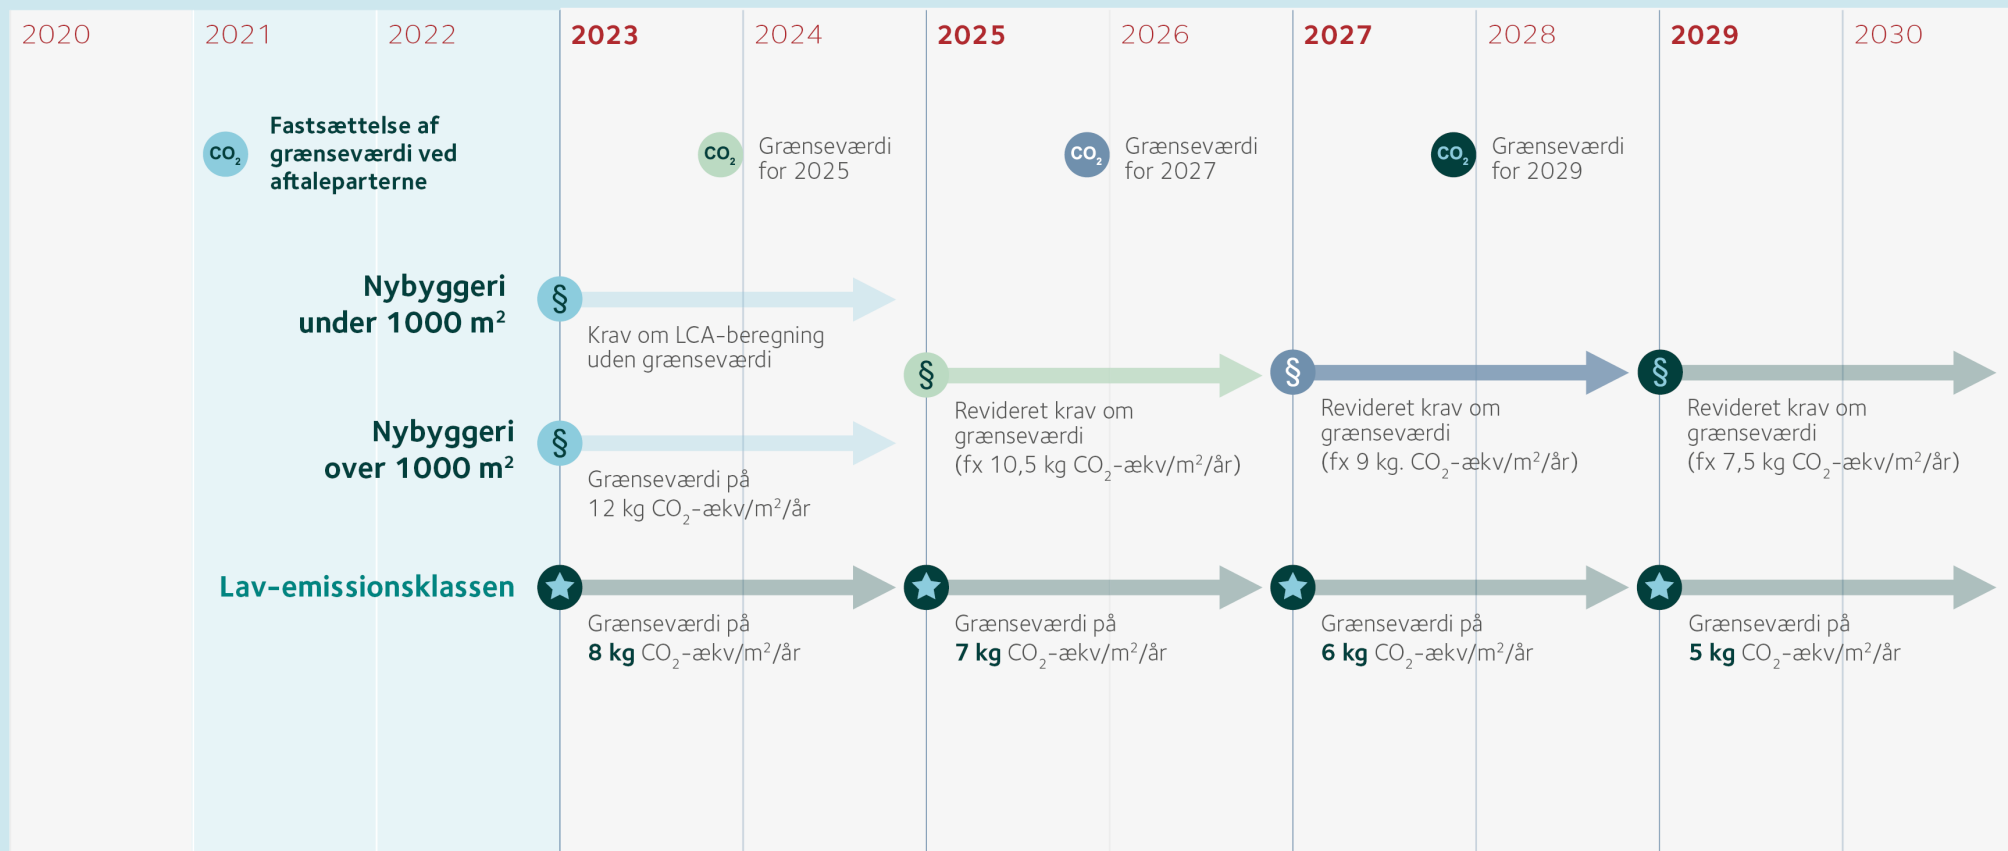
2020 2021 2022 **2023** 2024 **2025** 2026 **2027** 2028 **2029** 2030

$CO_2$ Fastsættelse af grænseværdi ved aftaleparterne

$CO_2$ Grænseværdi for 2025

$CO_2$ Grænseværdi for 2027

$CO_2$ Grænseværdi for 2029

Nybyggeri under 1000 m²

§ Krav om LCA-beregning uden grænseværdi

Nybyggeri over 1000 m²

§ Grænseværdi på 12 kg $CO_2$-ækv/m²/år

§ Revideret krav om grænseværdi (fx 10,5 kg $CO_2$-ækv/m²/år)

§ Revideret krav om grænseværdi (fx 9 kg. $CO_2$-ækv/m²/år)

§ Revideret krav om grænseværdi (fx 7,5 kg $CO_2$-ækv/m²/år)

Lav-emissionsklassen

Grænseværdi på **8 kg** $CO_2$-ækv/m²/år

Grænseværdi på **7 kg** $CO_2$-ækv/m²/år

Grænseværdi på **6 kg** $CO_2$-ækv/m²/år

Grænseværdi på **5 kg** $CO_2$-ækv/m²/år